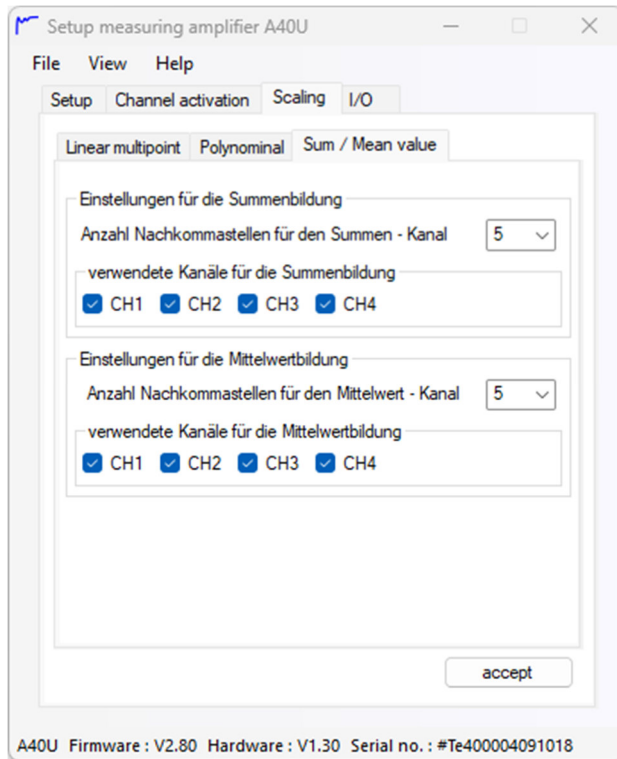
Setup measuring amplifier A40U

File View Help

Setup | Channel activation | Scaling | I/O

Linear multipoint | Polynominal | Sum / Mean value

Einstellungen für die Summenbildung

Anzahl Nachkommastellen für den Summen - Kanal 5

verwendete Kanäle für die Summenbildung

CH1 CH2 CH3 CH4

Einstellungen für die Mittelwertbildung

Anzahl Nachkommastellen für den Mittelwert - Kanal 5

verwendete Kanäle für die Mittelwertbildung

CH1 CH2 CH3 CH4

accept

A40U Firmware : V2.80 Hardware : V1.30 Serial no. : #Te400004091018